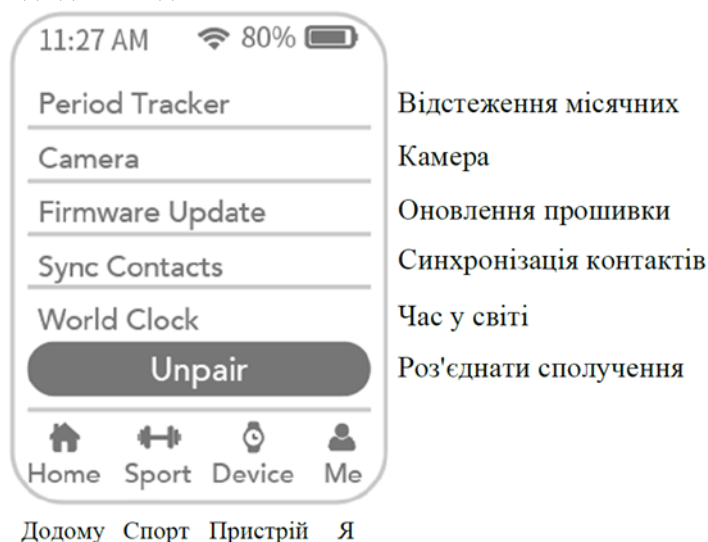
11:27 AM 80%

Period Tracker
Відстеження місячних

Camera
Камера

Firmware Update
Оновлення прошивки

Sync Contacts
Синхронізація контактів

World Clock
Час у світі

Unpair
Роз'єднати сполучення

Home Sport Device Me

Додому Спорт Пристрій Я